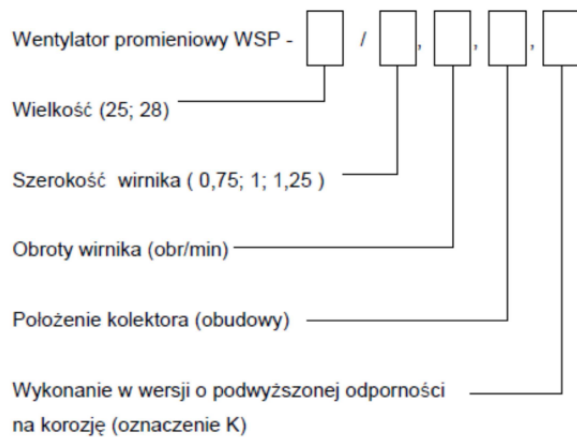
Wentylator promieniowy WSP - [ ] / [ ], [ ], [ ], [ ]

Wielkość (25; 28)

Szerokość wirnika ( 0,75; 1; 1,25 )

Obroty wirnika (obr/min)

Położenie kolektora (obudowy)

Wykonanie w wersji o podwyższonej odporności na korozję (oznaczenie K)